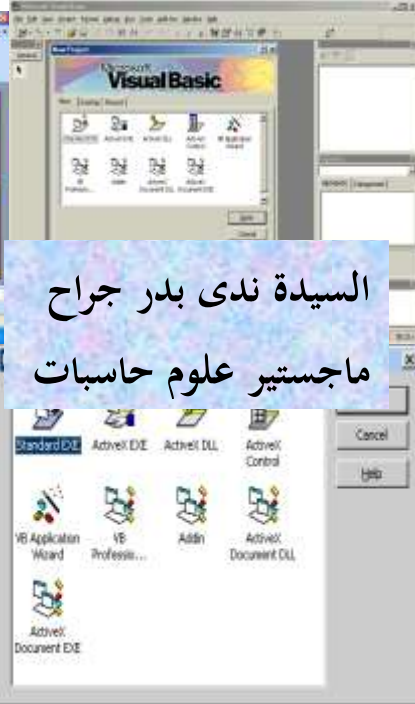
Microsoft
Visual Basic

السيدة ندى بدر جراح
ماجستير علوم حاسبات

Standard EXE
ActiveX EXE
ActiveX DLL
ActiveX Control
VB Application Wizard
VB Professio...
Addin
ActiveX Document DLL
ActiveX Document EXE

Cancel
Help